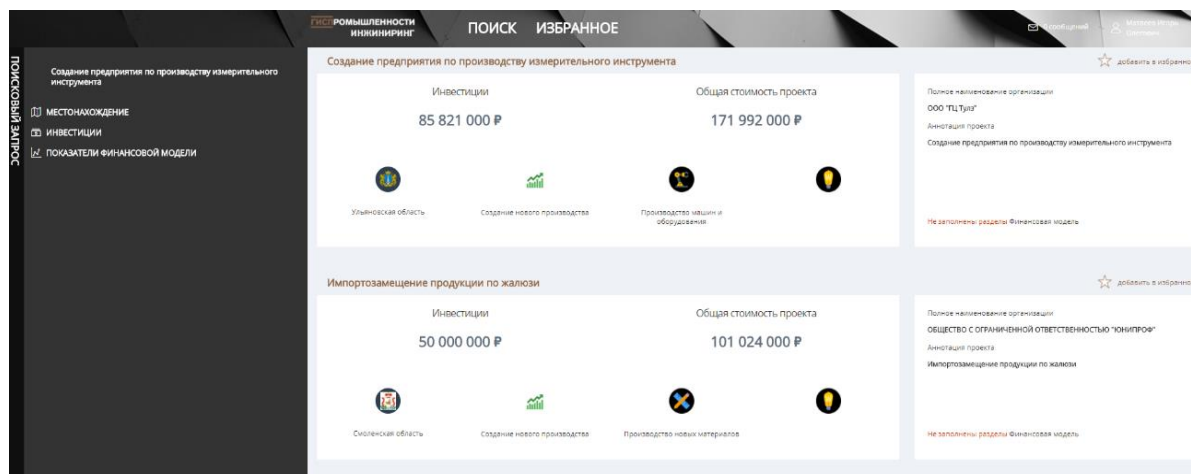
ГИСПРОМЫШЛЕННОСТИ ИНЖИНИРИНГ
ПОИСК ИЗБРАННОЕ
Сообщений
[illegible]

ПОИСКОВЫЙ ЗАПРОС
Создание предприятия по производству измерительного инструмента
МЕСТОНАХОЖДЕНИЕ
ИНВЕСТИЦИИ
ПОКАЗАТЕЛИ ФИНАНСОВОЙ МОДЕЛИ

Создание предприятия по производству измерительного инструмента
добавить в избранное
Инвестиции
85 821 000 ₽
Общая стоимость проекта
171 992 000 ₽
Ульяновская область
Создание нового производства
Производство машин и оборудования
Полное наименование организации
ООО "ГЦ Тула"
Аннотация проекта
Создание предприятия по производству измерительного инструмента
Не заполнены разделы Финансовая модель

Импортозамещение продукции по жалюзи
добавить в избранное
Инвестиции
50 000 000 ₽
Общая стоимость проекта
101 024 000 ₽
Смоленская область
Создание нового производства
Производство новых материалов
Полное наименование организации
ОБЩЕСТВО С ОГРАНИЧЕННОЙ ОТВЕТСТВЕННОСТЬЮ "ЮНИПРОФ"
Аннотация проекта
Импортозамещение продукции по жалюзи
Не заполнены разделы Финансовая модель